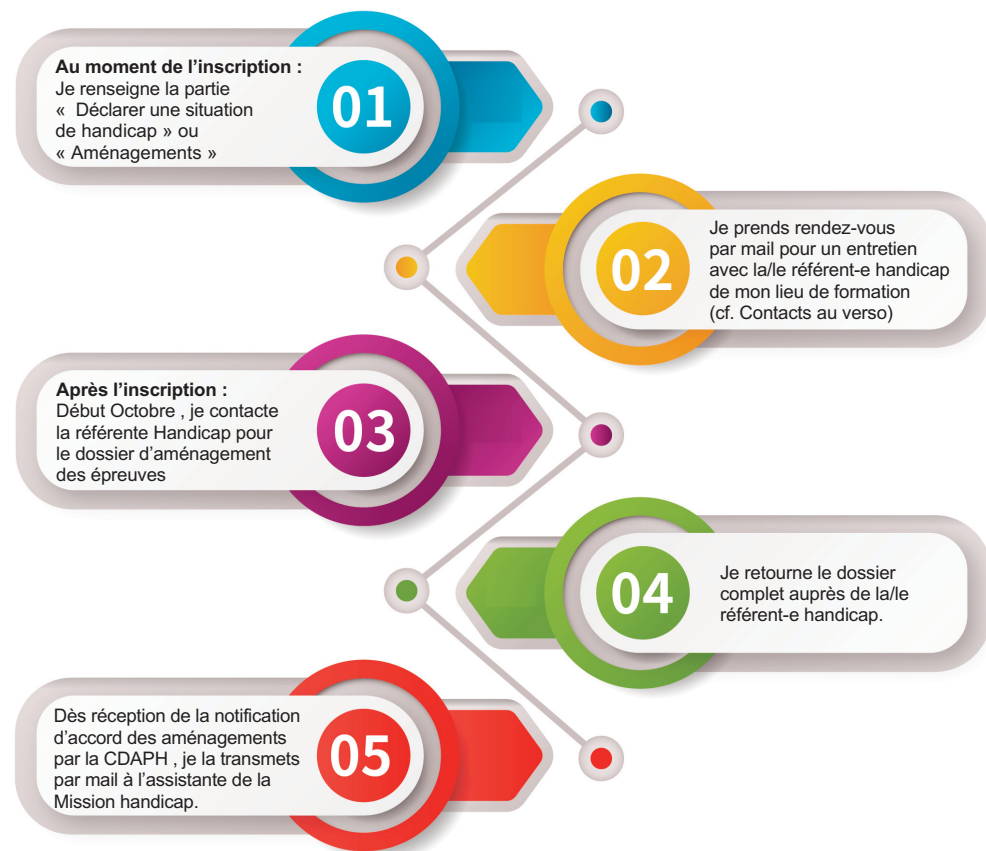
Au moment de l’inscription :
Je renseigne la partie « Déclarer une situation de handicap » ou « Aménagements »

01

02

Je prends rendez-vous par mail pour un entretien avec la/le référent-e handicap de mon lieu de formation (cf. Contacts au verso)

Après l’inscription :
Début Octobre , je contacte la référente Handicap pour le dossier d’aménagement des épreuves

03

04

Je retourne le dossier complet auprès de la/le référent-e handicap.

Dès réception de la notification d’accord des aménagements par la CDAPH , je la transmets par mail à l’assistante de la Mission handicap.

05